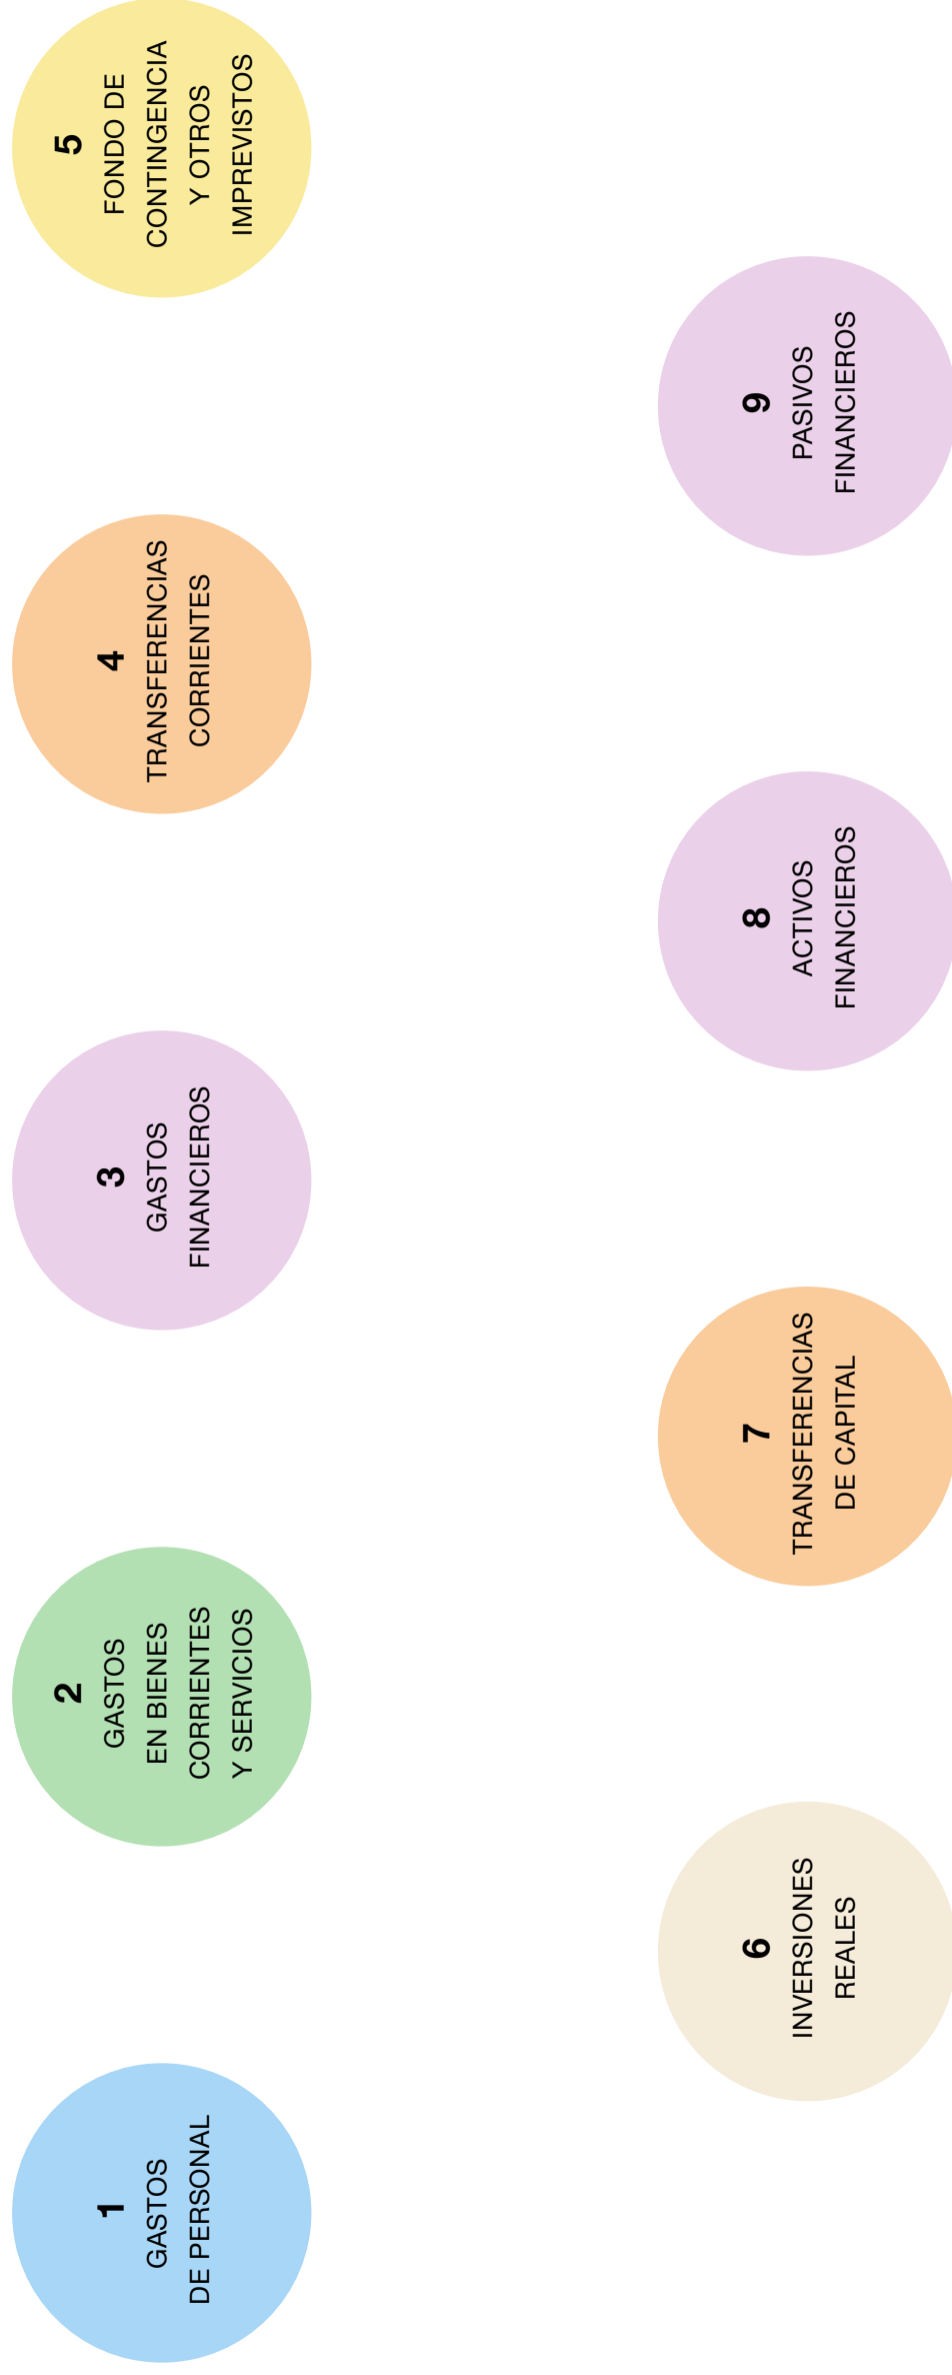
1
GASTOS
DE PERSONAL

2
GASTOS
EN BIENES
CORRIENTES
Y SERVICIOS

3
GASTOS
FINANCIEROS

4
TRANSFERENCIAS
CORRIENTES

5
FONDO DE
CONTINGENCIA
Y OTROS
IMPREVISTOS

6
INVERSIONES
REALES

7
TRANSFERENCIAS
DE CAPITAL

8
ACTIVOS
FINANCIEROS

9
PASIVOS
FINANCIEROS